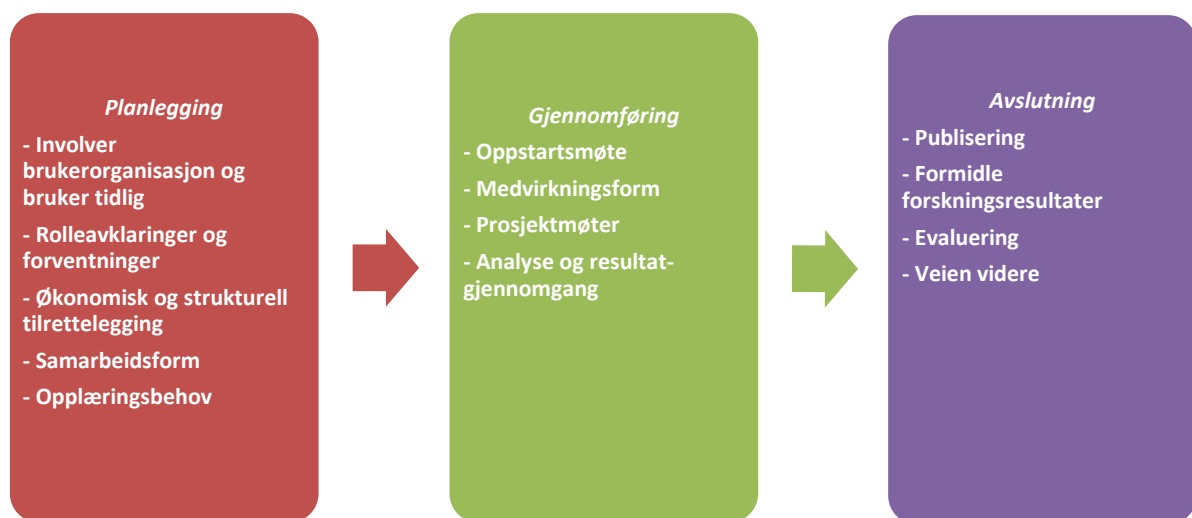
*Planlegging*

- Involver brukerorganisasjon og bruker tidlig

- Rolleavklaringer og forventninger

- Økonomisk og strukturell tilrettelegging

- Samarbeidsform

- Opplæringsbehov

*Gjennomføring*

- Oppstartsmøte

- Medvirkningsform

- Prosjektmøter

- Analyse og resultat-gjennomgang

*Avslutning*

- Publisering

- Formidle forskningsresultater

- Evaluering

- Veien videre